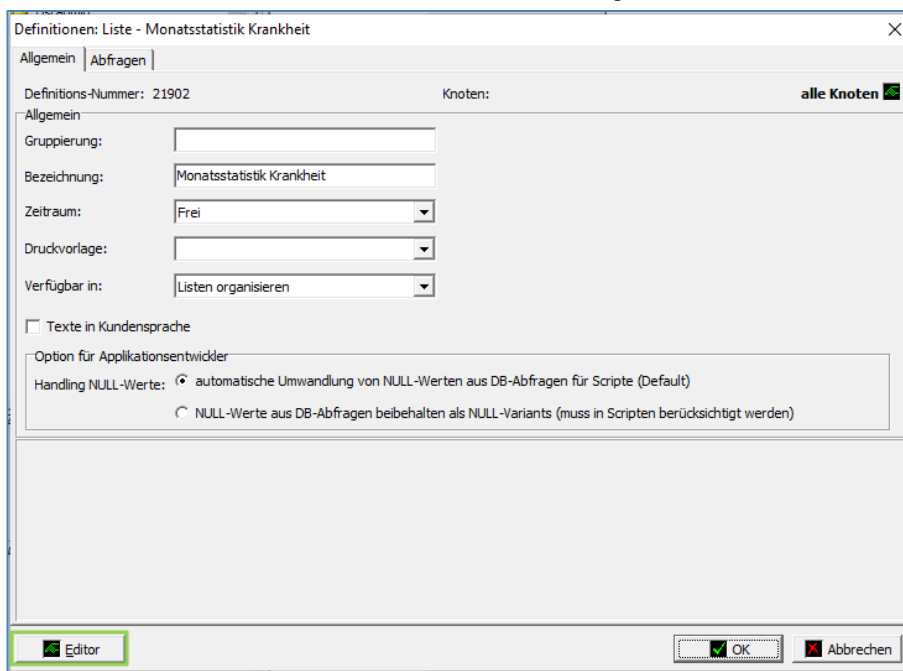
Definitionen: Liste - Monatsstatistik Krankheit

Allgemein | Abfragen

Definitions-Nummer: 21902

Knoten:

alle Knoten

Allgemein

Gruppierung:

Bezeichnung: Monatsstatistik Krankheit

Zeitraum: Frei

Druckvorlage:

Verfügbar in: Listen organisieren

Texte in Kundensprache

Option für Applikationsentwickler

Handling NULL-Werte: automatische Umwandlung von NULL-Werten aus DB-Abfragen für Scripte (Default)

NULL-Werte aus DB-Abfragen beibehalten als NULL-Variants (muss in Scripten berücksichtigt werden)

Editor

OK

Abbrechen